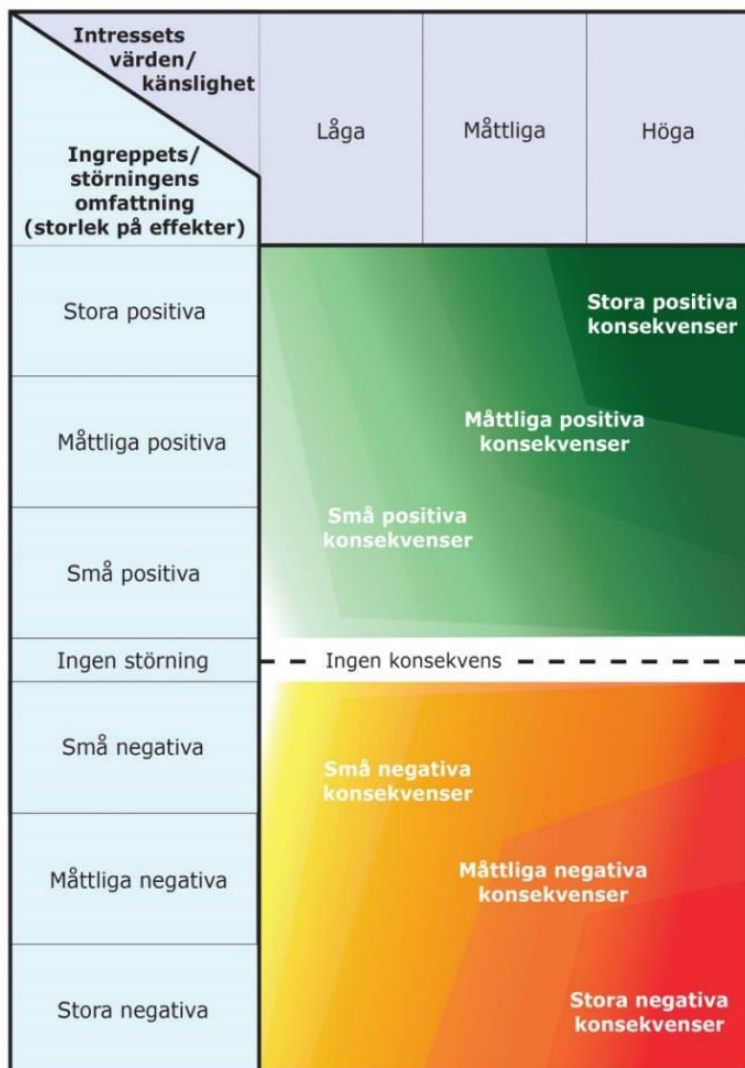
Intressets värden/ känslighet

Ingreppets/ störningens omfattning (storlek på effekter)

Låga

Måttliga

Höga

Stora positiva

Måttliga positiva

Små positiva

Ingen störning

Små negativa

Måttliga negativa

Stora negativa

Stora positiva konsekvenser

Måttliga positiva konsekvenser

Små positiva konsekvenser

Ingen konsekvens

Små negativa konsekvenser

Måttliga negativa konsekvenser

Stora negativa konsekvenser